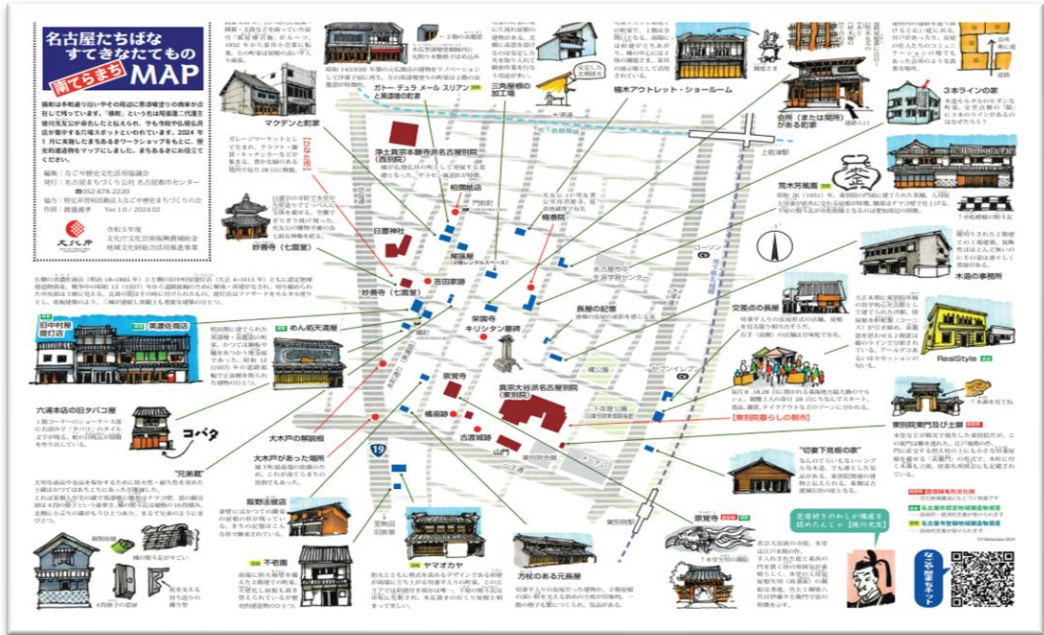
名古屋たちばな すてきなたてもの 南てらまち MAP

橘町は本町通り沿いやその周辺に寺や商家が点在して残っています。「橘町」という名は尾張藩二代藩主徳川光友公が命名したもので、寺なども含めた歴史が集中する六尾スポットといわれています。2024年1月に実施したまちあるきワークショップをもとに、歴史的建造物をマップにしました。まちあるきにお役立てください。

編集｜なごや歴史まちづくり協議会
発行｜名古屋まちづくり公社 名古屋都市センター
TEL 052-678-2220
協力｜特定非営利活動法人など
作画｜渡邊義孝 Ver.1.0 / 2024.02

令和5年度 文化庁文化芸術振興費補助金 地域文化財総合活用推進事業

マクデンと町家

ガトー・デュラ・メール スリアン と周辺の町家

浄土真宗本願寺派名古屋別院（西別院）

三角屋根の加工場

楠木アウトレット・ショールーム

会所（または町所）がある町家

3本ラインの家

荒木呉服店

木造の事務所

交差点の商家

RealStyle

東別院東門及び土塀

"切妻下見板の家"

妙香寺（七面堂）

日置神社

栄国寺 キリシタン遺跡

長屋の記憶

東別院暮らしの朝市

旧中村屋呉服店

美濃佐商店

めん処天満屋

六浦本店の旧タバコ屋

コバタ

"元美観"

大木戸の解説板

大木戸があった場所

飯野酒店

不老園

ヤマオカヤ

方丈のある元長屋

宗覚寺

真宗大谷派名古屋別院（東別院）

橘遺跡

古渡城跡

山門

聖徳寺

桜検店

古田家跡

ローソン

セブンイレブン

伏見通

上前津駅

東別院駅

名古屋市指定

国登録有形文化財

名古屋市認定地域建造物資産

宗覚寺のわんこが橘屋を読んだといえる【徳川光友】

なごや歴史ネット